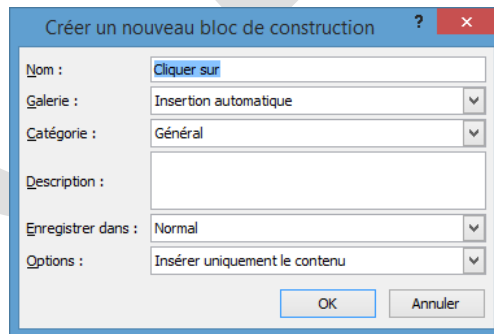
Créer un nouveau bloc de construction

?

×

Nom : Cliquer sur

Galerie : Insertion automatique

Catégorie : Général

Description :

Enregistrer dans : Normal

Options : Insérer uniquement le contenu

OK

Annuler